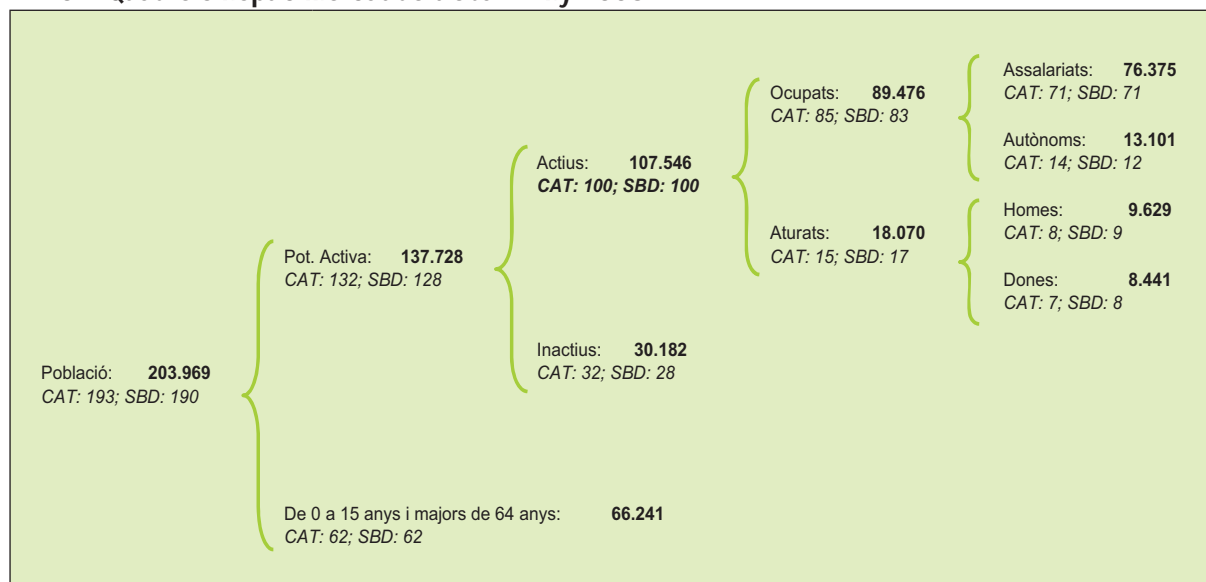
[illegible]

Població: **203.969**
*CAT: 193; SBD: 190*

Pot. Activa: **137.728**
*CAT: 132; SBD: 128*

De 0 a 15 anys i majors de 64 anys: **66.241**
*CAT: 62; SBD: 62*

Actius: **107.546**
***CAT: 100; SBD: 100***

Inactius: **30.182**
*CAT: 32; SBD: 28*

Ocupats: **89.476**
*CAT: 85; SBD: 83*

Aturats: **18.070**
*CAT: 15; SBD: 17*

Assalariats: **76.375**
*CAT: 71; SBD: 71*

Autònoms: **13.101**
*CAT: 14; SBD: 12*

Homes: **9.629**
*CAT: 8; SBD: 9*

Dones: **8.441**
*CAT: 7; SBD: 8*